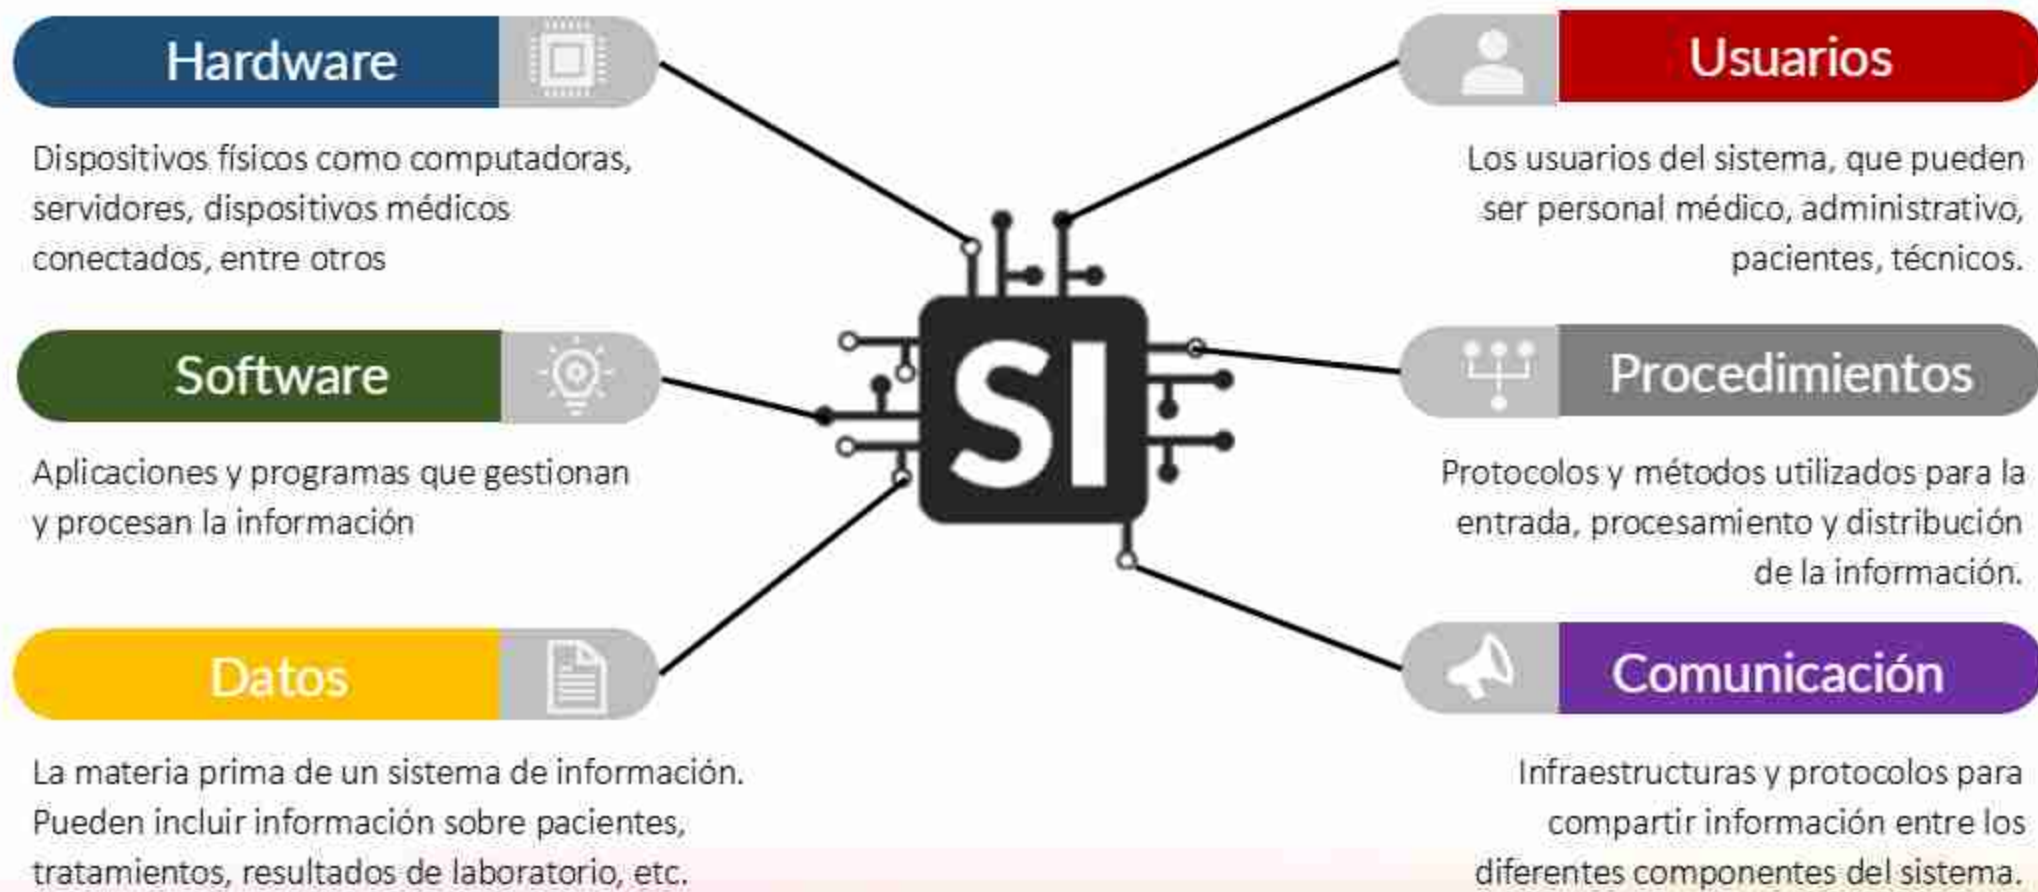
Hardware

Dispositivos físicos como computadoras, servidores, dispositivos médicos conectados, entre otros

Software

Aplicaciones y programas que gestionan y procesan la información

Datos

La materia prima de un sistema de información. Pueden incluir información sobre pacientes, tratamientos, resultados de laboratorio, etc.

SI

Usuarios

Los usuarios del sistema, que pueden ser personal médico, administrativo, pacientes, técnicos.

Procedimientos

Protocolos y métodos utilizados para la entrada, procesamiento y distribución de la información.

Comunicación

Infraestructuras y protocolos para compartir información entre los diferentes componentes del sistema.